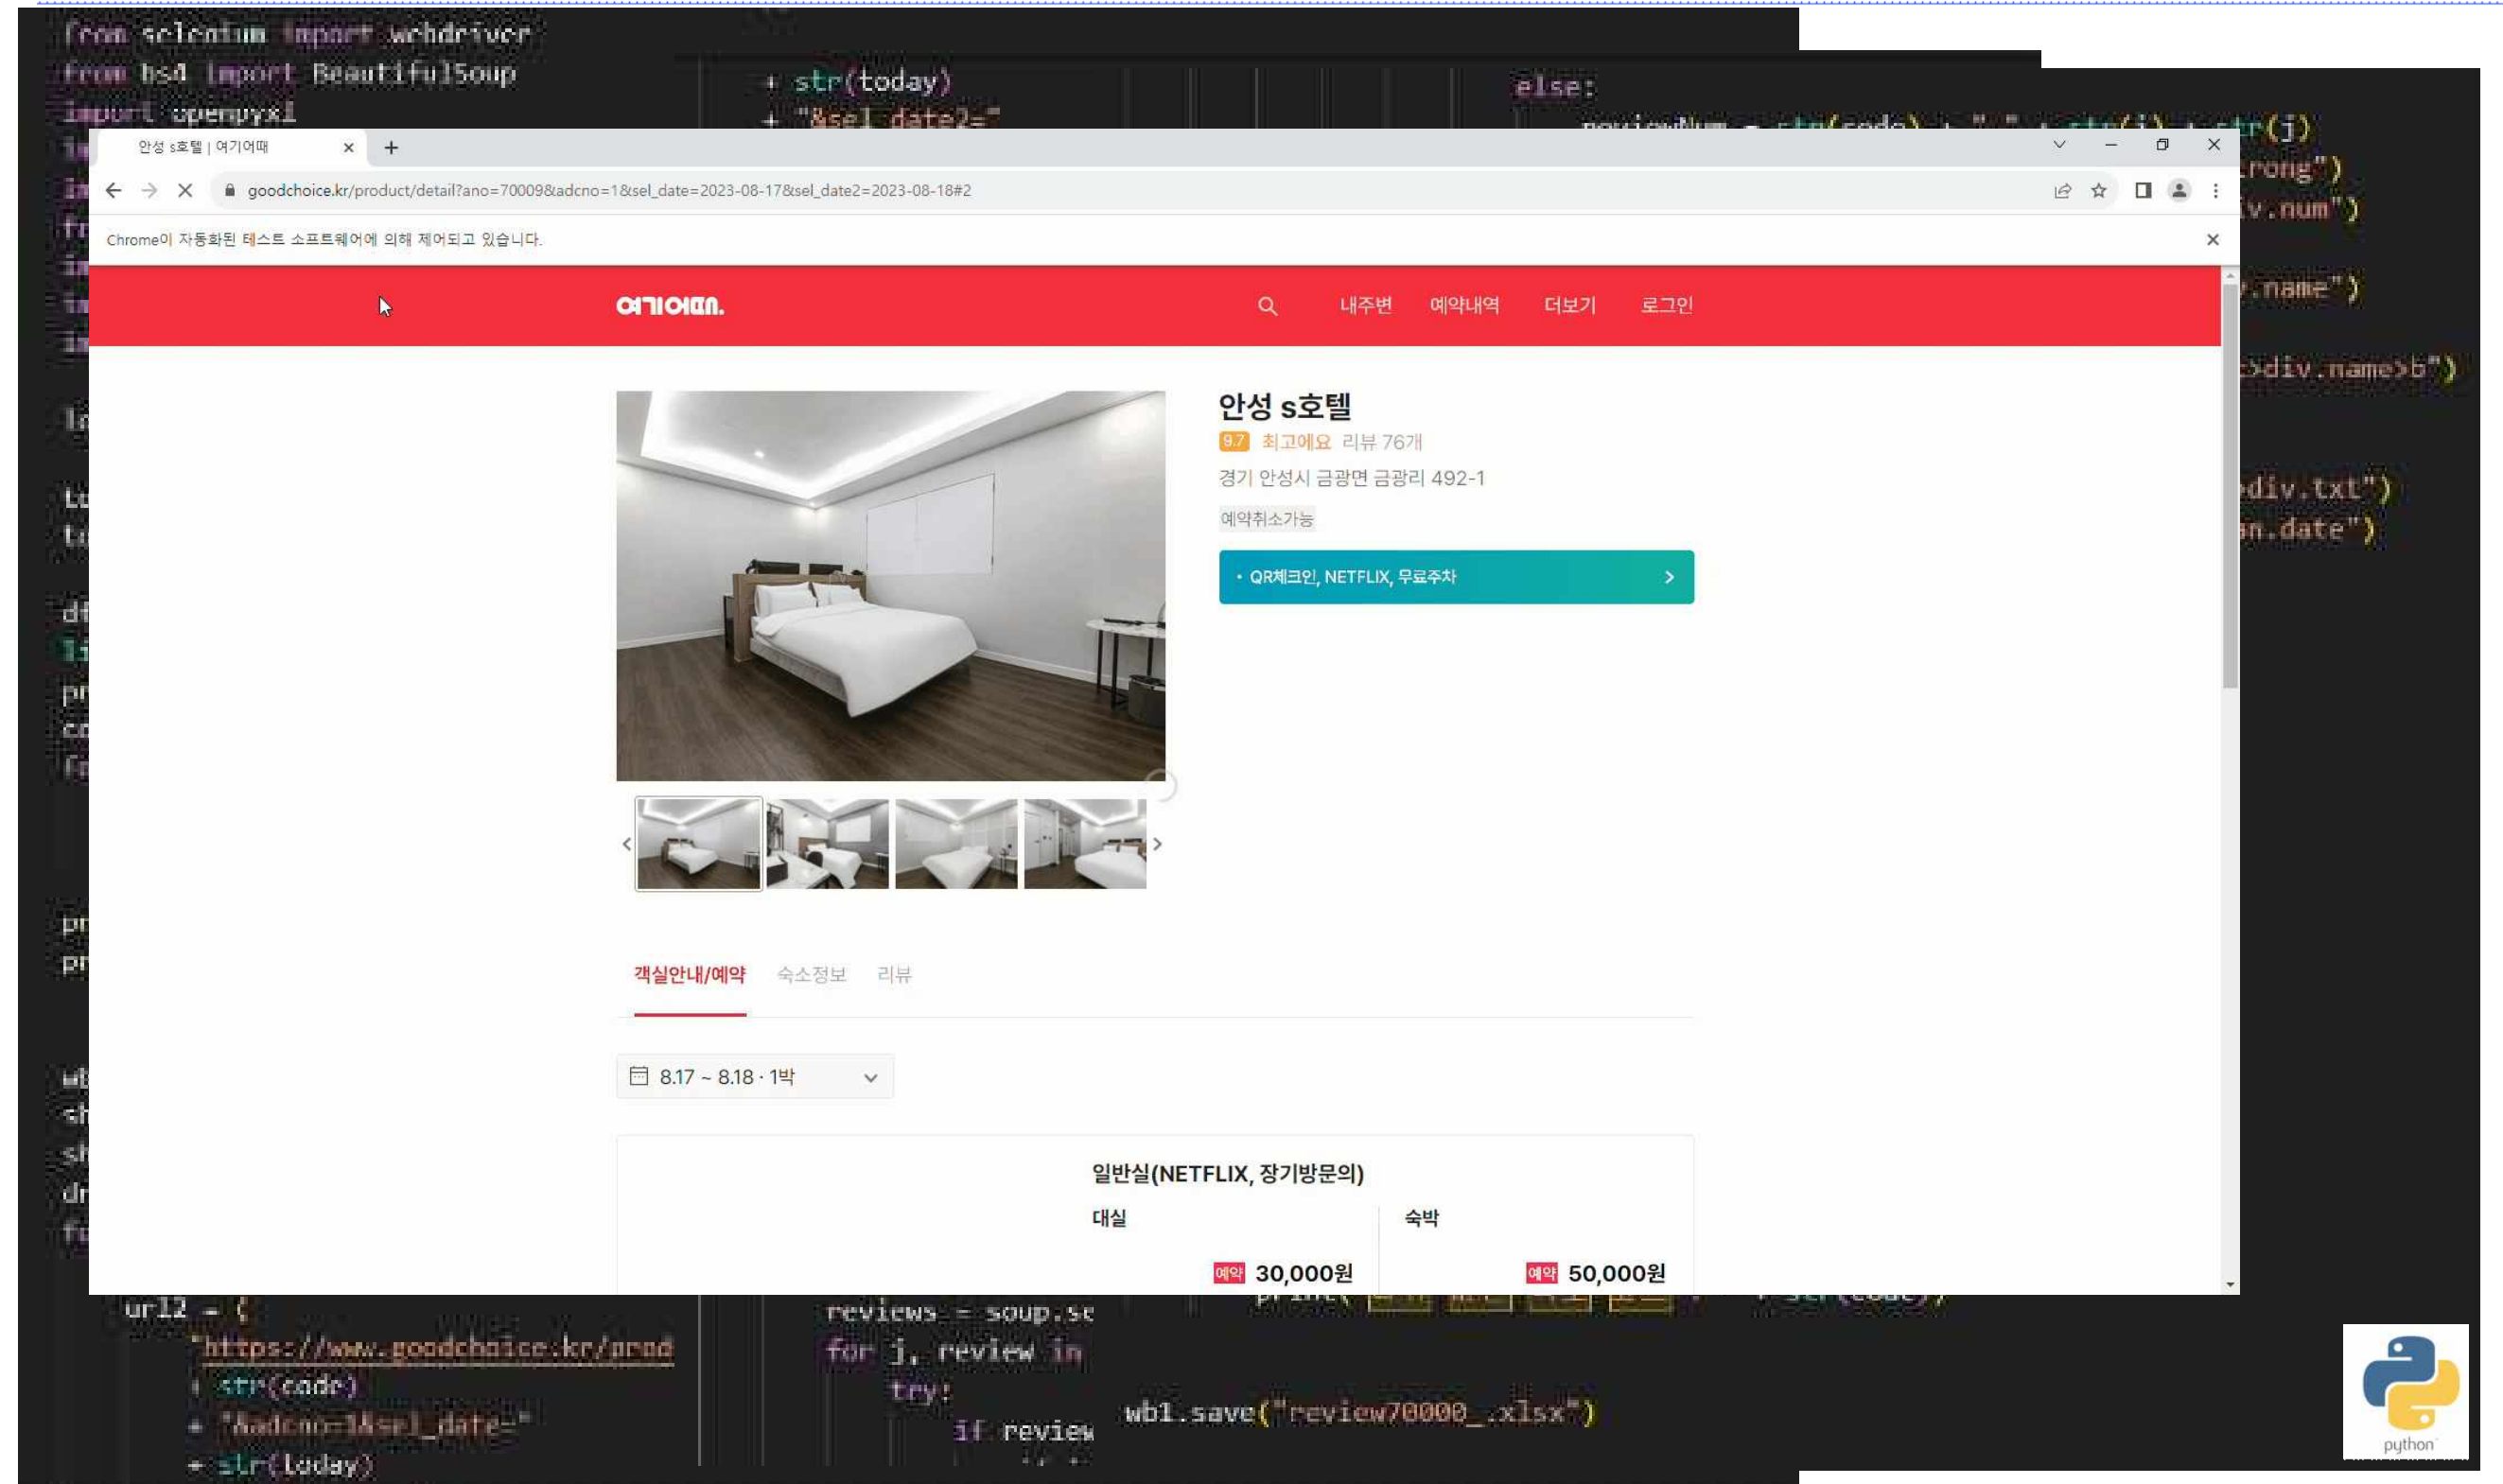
from selenium import webdriver
from bs4 import BeautifulSoup
import openpyxl

+ str(today)
+ "&sel_date2="

else:
reviewNum = str(code) + "_" + str(i) + str(j)

rong")
v.num")
.name")
>div.name>b")
div.txt")
n.date")

안성 s호텔 | 여기어때
goodchoice.kr/product/detail?ano=70009&adcno=1&sel_date=2023-08-17&sel_date2=2023-08-18#2
Chrome이 자동화된 테스트 소프트웨어에 의해 제어되고 있습니다.

여기어때.
내주변 예약내역 더보기 로그인

안성 s호텔
9.7 최고에요 리뷰 76개
경기 안성시 금광면 금광리 492-1
예약취소가능
• QR체크인, NETFLIX, 무료주차

객실안내/예약 숙소정보 리뷰

8.17 ~ 8.18 · 1박

일반실(NETFLIX, 장기방문의)
대실
예약 30,000원
숙박
예약 50,000원

url2 = (
"https://www.goodchoice.kr/prod
+ str(code)
+ "&adcno=1&sel_date="
+ str(today)

reviews = soup.se
for j, review in
try:
if review

wb1.save("review70000_.xlsx")

python